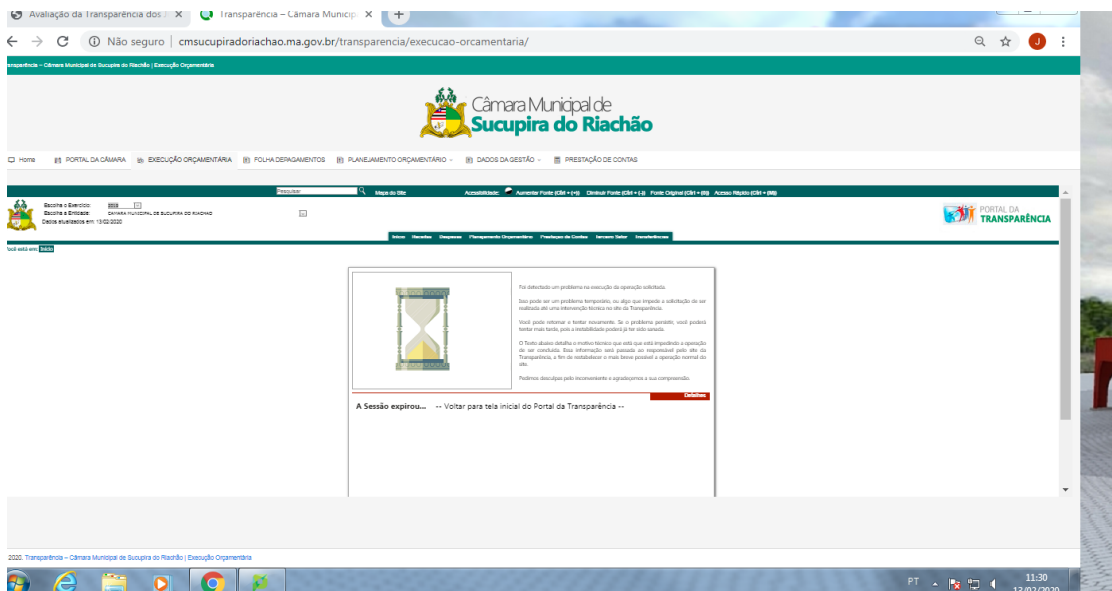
Avaliação da Transparência dos ✕ | Transparência – Câmara Municip ✕ | +

Não seguro | cmsucupiradoriachao.ma.gov.br/transparencia/execucao-orcamentaria/

J

ransparência – Câmara Municipal de Sucupira do Riachão | Execução Orçamentária

Câmara Municipal de
Sucupira do Riachão

Home | PORTAL DA CÂMARA | EXECUÇÃO ORÇAMENTÁRIA | FOLHA DEPAGAMENTOS | PLANEJAMENTO ORÇAMENTÁRIO | DADOS DA GESTÃO | PRESTAÇÃO DE CONTAS

Pesquisar | Mapa do Site | Acessibilidade: Aumentar Fonte (Ctrl + (+)) Diminuir Fonte (Ctrl + (-)) Fonte Original (Ctrl + (0)) Acesso Rápido (Ctrl + (M))

Escolha o Exercício: 2020
Escolha a Entidade: CÂMARA MUNICIPAL DE SUCUPIRA DO RIACHÃO
Dados atualizados em: 13/02/2020

PORTAL DA TRANSPARÊNCIA

Início | Receitas | Despesas | Planejamento Orçamentário | Prestação de Contas | Servidores | Transferências

ocê está em: Início

Foi detectado um problema na execução da operação solicitada.

Isso pode ser um problema temporário, ou algo que impede a solicitação de ser realizada até uma intervenção técnica no site da Transparência.

Você pode retornar e tentar novamente. Se o problema persistir, você poderá tentar mais tarde, pois a instabilidade poderá já ter sido sanada.

O Texto abaixo detalha o motivo técnico que está impedindo a operação de ser concluída. Esta informação será passada ao responsável pelo site da Transparência, a fim de restabelecer o mais breve possível a operação normal do site.

Pedimos desculpas pelo inconveniente e agradecemos a sua compreensão.

Detalhes

A Sessão expirou... -- Voltar para tela inicial do Portal da Transparência --

2020. Transparência – Câmara Municipal de Sucupira do Riachão | Execução Orçamentária

PT 11:30 13/02/2020